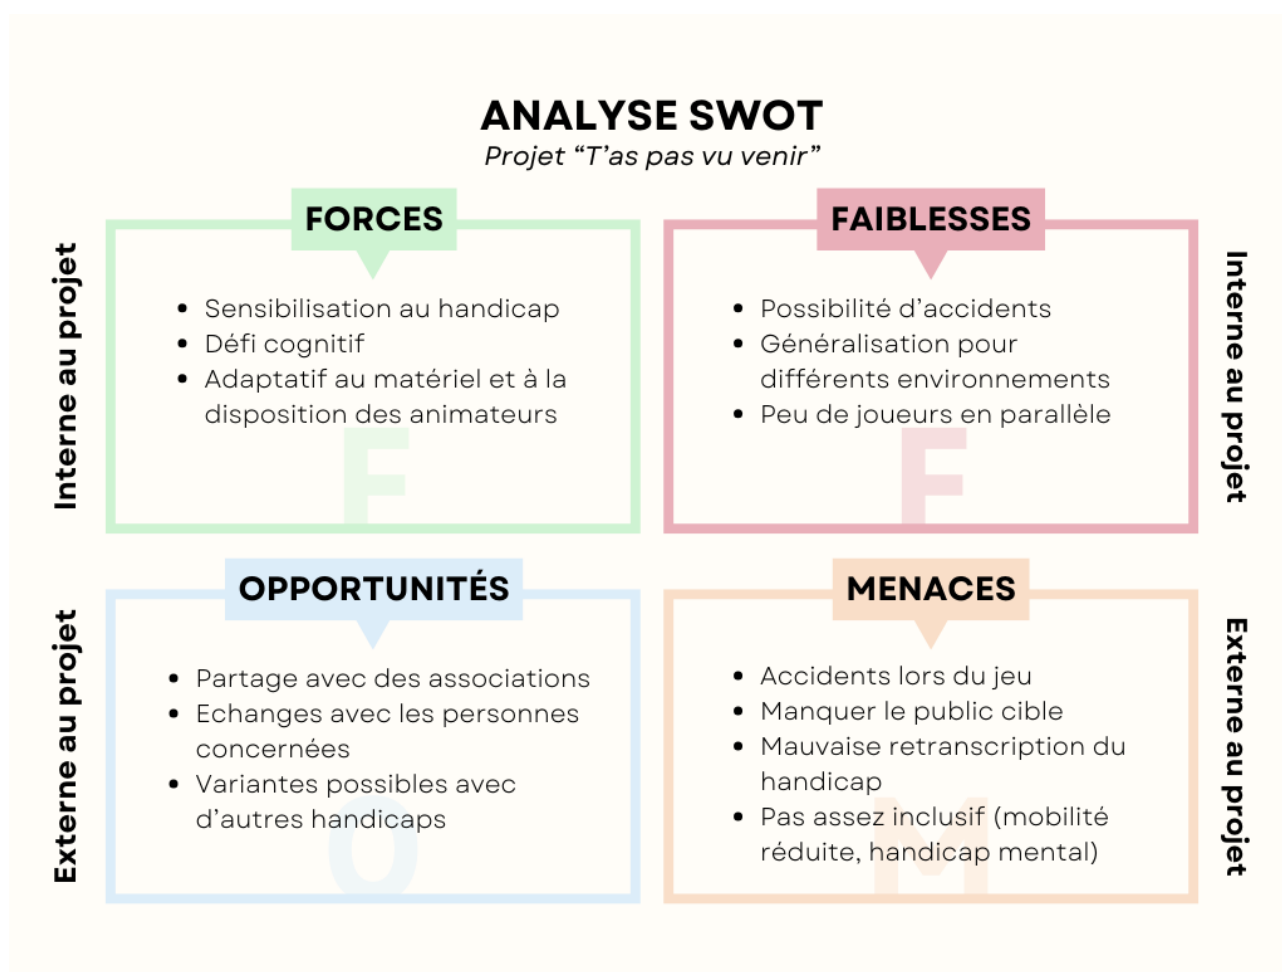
ANALYSE SWOT
Projet “T’as pas vu venir”

Interne au projet

FORCES

- Sensibilisation au handicap
- Défi cognitif
- Adaptatif au matériel et à la disposition des animateurs

F

FAIBLESSES

- Possibilité d’accidents
- Généralisation pour différents environnements
- Peu de joueurs en parallèle

F

Interne au projet

Externe au projet

OPPORTUNITÉS

- Partage avec des associations
- Echanges avec les personnes concernées
- Variantes possibles avec d’autres handicaps

O

MENACES

- Accidents lors du jeu
- Manquer le public cible
- Mauvaise retranscription du handicap
- Pas assez inclusif (mobilité réduite, handicap mental)

M

Externe au projet